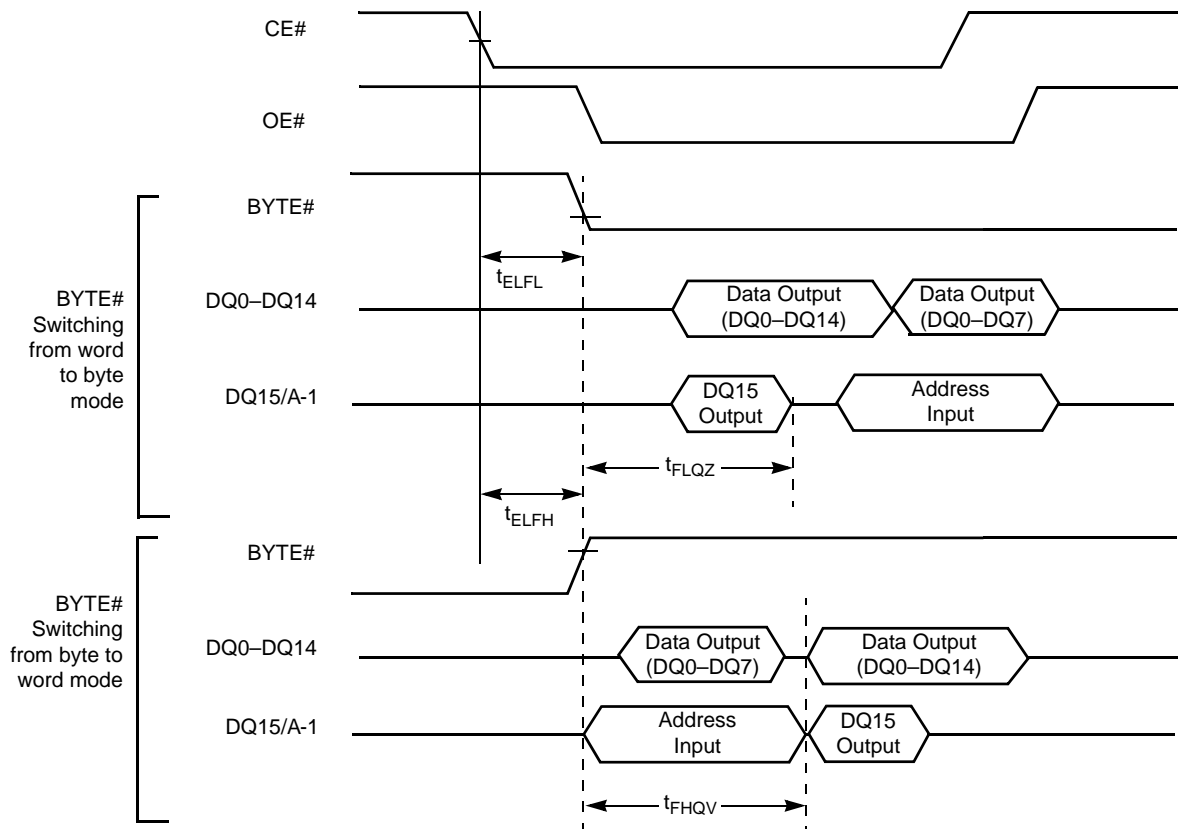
CE#

OE#

BYTE#

$t_{ELFL}$

BYTE# Switching from word to byte mode

DQ0–DQ14

Data Output (DQ0–DQ14)

Data Output (DQ0–DQ7)

DQ15/A-1

DQ15 Output

Address Input

$t_{FLQZ}$

$t_{ELFH}$

BYTE#

BYTE# Switching from byte to word mode

DQ0–DQ14

Data Output (DQ0–DQ7)

Data Output (DQ0–DQ14)

DQ15/A-1

Address Input

DQ15 Output

$t_{FHQV}$